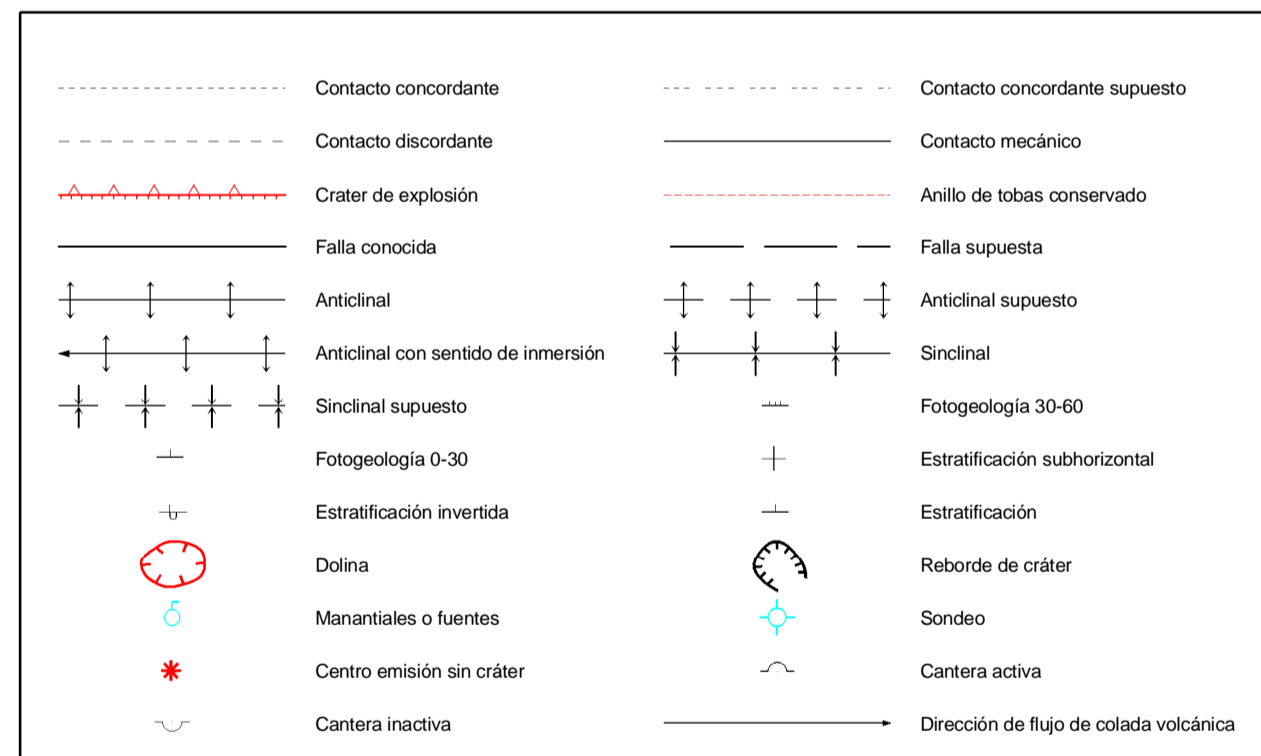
Contacto concordante

Contacto concordante supuesto

Contacto discordante

Contacto mecánico

Crater de explosión

Anillo de tobas conservado

Falla conocida

Falla supuesta

Anticlinal

Anticlinal supuesto

Anticlinal con sentido de inmersión

Sinclinal

Sinclinal supuesto

Fotogeología 30-60

Fotogeología 0-30

Estratificación subhorizontal

Estratificación invertida

Estratificación

Dolina

Reborde de cráter

Manantiales o fuentes

Sondeo

Centro emisión sin cráter

Cantera activa

Cantera inactiva

Dirección de flujo de colada volcánica